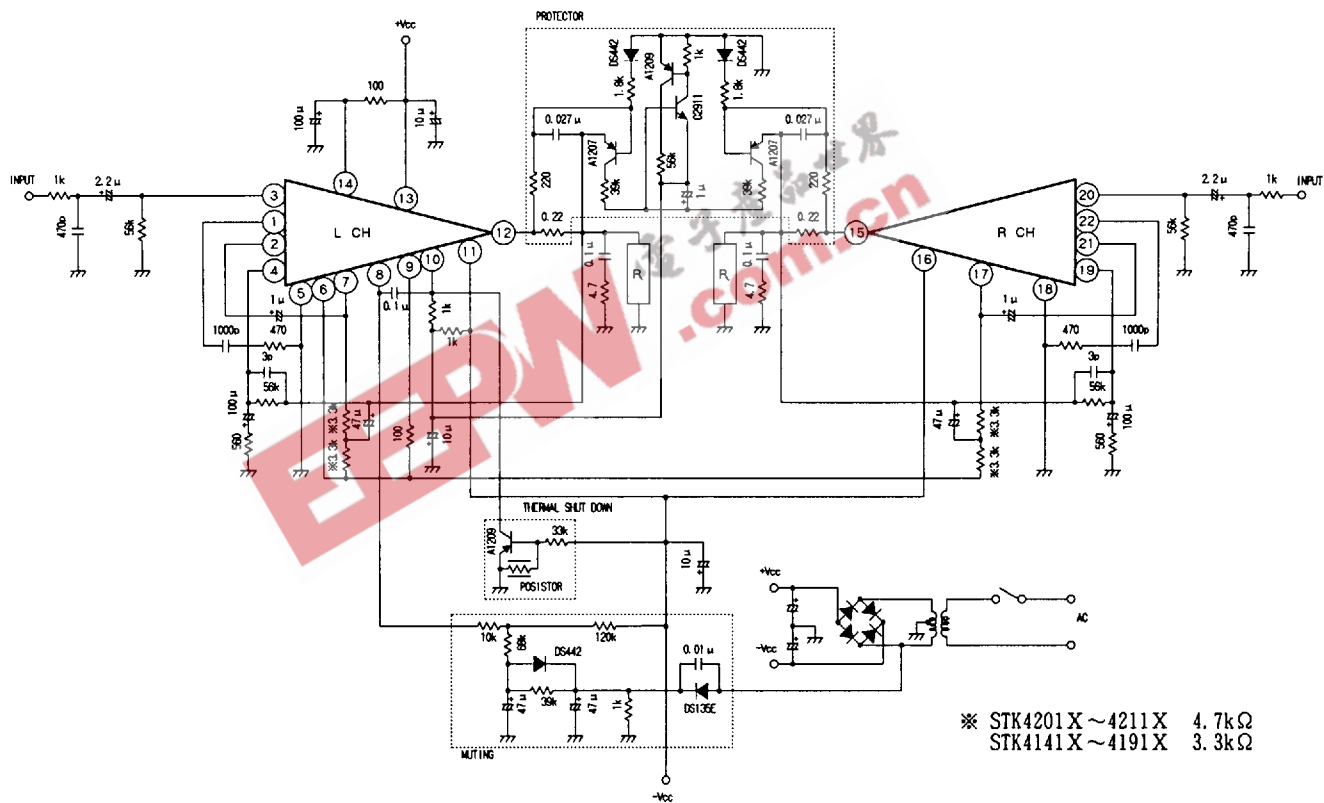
PROTECTOR
+Vcc
100
100μ
10μ
DS442
A1209
1k
DS442
1.8k
1.8k
C2911
0.027μ
0.027μ
A1207
A1207
220
39k
56k
39k
220
1μ
INPUT
1k
2.2μ
470p
56k
3
1
2
4
14
13
L CH
12
0.22
0.22
15
R CH
20
22
21
19
2.2μ
1k
INPUT
56k
470p
5
6
7
8
9
10
11
0.1μ
4.7
R
R
0.1μ
4.7
16
17
18
1μ
0.1μ
1k
1k
1μ
1000p
470
470
1000p
3p
3p
56k
56k
100μ
※3.3k
47μ
47μ
※3.3k
100μ
560
※3.3k
100
10μ
※3.3k
560
THERMAL SHUT DOWN
A1209
33k
10μ
POSISTOR
+Vcc
-Vcc
AC
10k
68k
120k
DS442
0.01μ
47μ
39k
47μ
1k
DS135E
MUTING
-Vcc
EEPW
.com.cn
电子产品世界
※ STK4201X～4211X 4.7kΩ
STK4141X～4191X 3.3kΩ